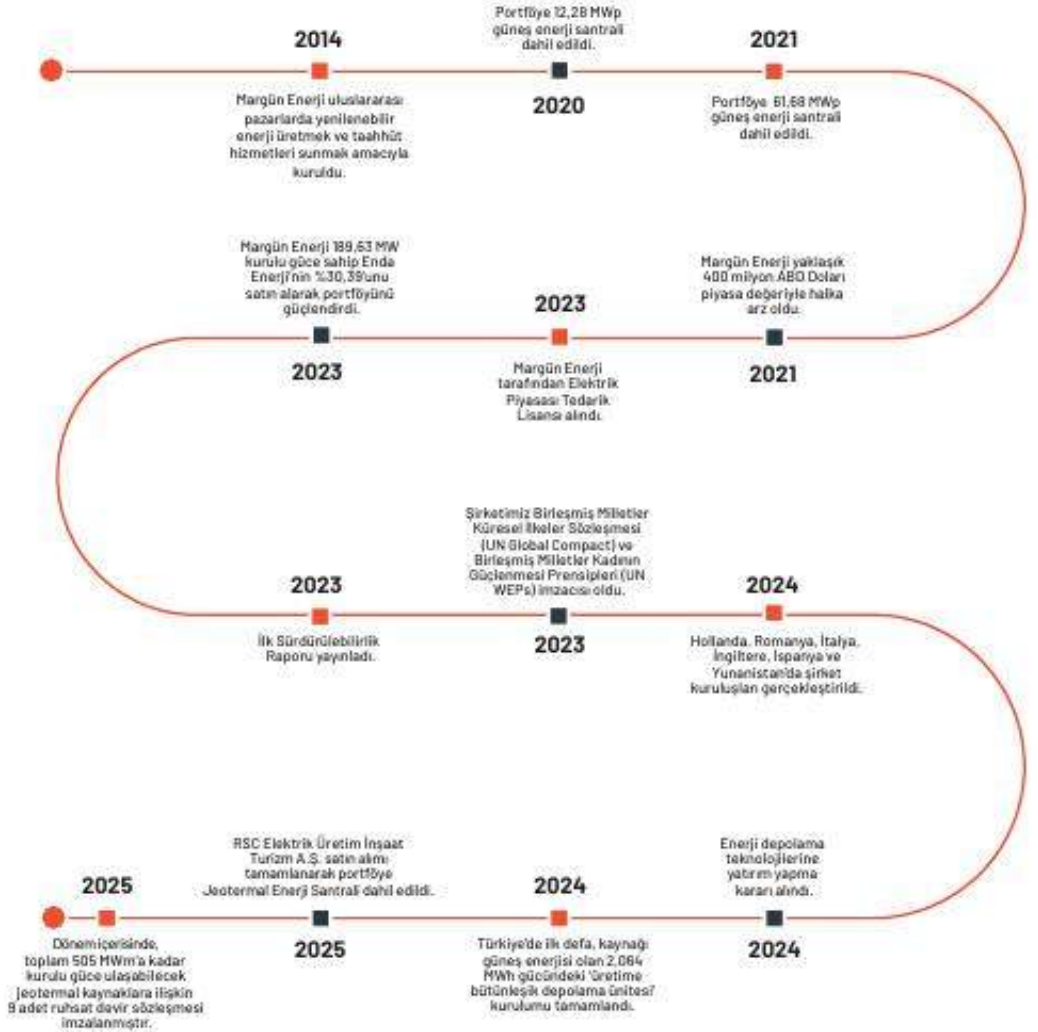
2014

Margün Enerji uluslararası pazarlarda yenilenebilir enerji üretmek ve taahhüt hizmetleri sunmak amacıyla kuruldu.

Portföye 12,28 MWp güneş enerji santrali dahil edildi.

2020

2021

Portföye 61,68 MWp güneş enerji santrali dahil edildi.

Margün Enerji 189,63 MW kurulu güce sahip Enda Enerji'nin %30,39'unu satın alarak portföyünü güçlendirdi.

2023

2023

Margün Enerji tarafından Elektrik Piyasası Tedarik Lisansı alındı.

Margün Enerji yaklaşık 400 milyon ABD Doları piyasa değeriyle halka arz oldu.

2021

2023

İlk Sürdürülebilirlik Raporu yayınladı.

Şirketimiz Birleşmiş Milletler Küresel İlkeler Sözleşmesi (UN Global Compact) ve Birleşmiş Milletler Kadının Güçlenmesi Prensipleri (UN WEPs) imzacısı oldu.

2023

2024

Hollanda, Romanya, İtalya, İngiltere, İspanya ve Yunanistan'da şirket kuruluşları gerçekleştirildi.

2025

Dönem içerisinde, toplam 505 MWm'a kadar kurulu güce ulaşabilecek jeotermal kaynaklara ilişkin 9 adet ruhsat devir sözleşmesi imzalanmıştır.

RSC Elektrik Üretim İnşaat Turizm A.Ş. satın alımı tamamlanarak portföye Jeotermal Enerji Santrali dahil edildi.

2025

2024

Türkiye'de ilk defa, kaynağı güneş enerjisi olan 2,064 MWh gücündeki 'üretime bütünleşik depolama ünitesi' kurulumu tamamlandı.

Enerji depolama teknolojilerine yatırım yapma kararı alındı.

2024